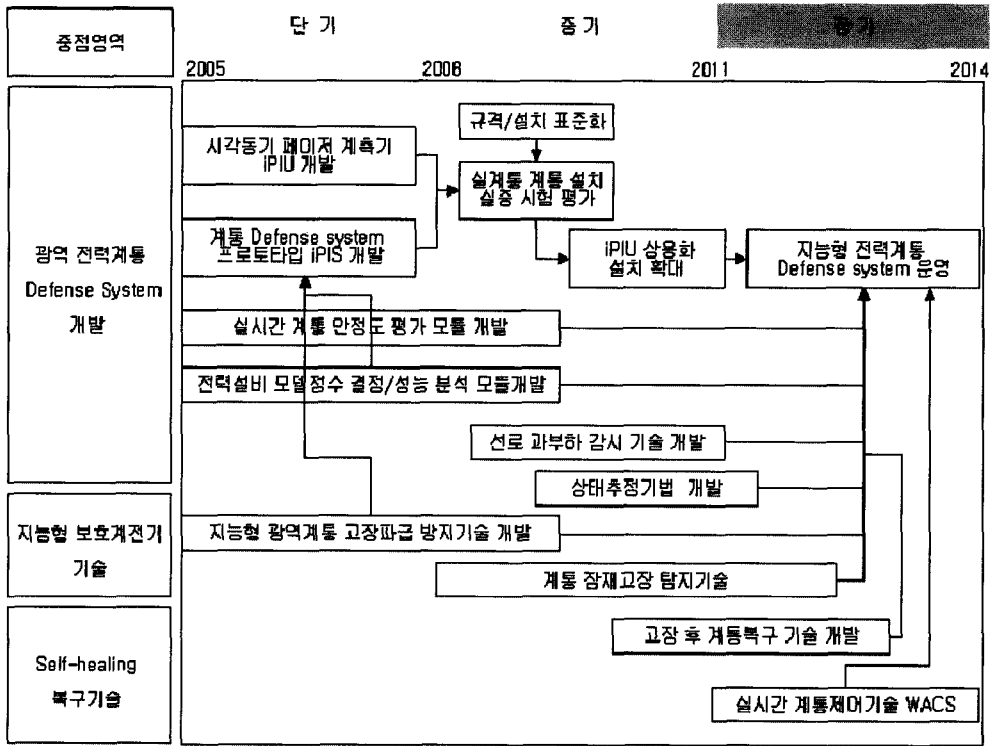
중점영역

단 기

중 기

장 기

2005

2008

2011

2014

광역 전력계통 Defense System 개발

지능형 보호계전기 기술

Self-healing 복구기술

시각동기 페이저 계측기 iPIU 개발

계통 Defense system 프로토타입 iPIS 개발

규격/설치 표준화

실계통 계통 설치 실증 시험 평가

iPIU 상용화 설치 확대

지능형 전력계통 Defense system 운영

실시간 계통 안정도 평가 모듈 개발

전력설비 모델정수 결정/성능 분석 모듈개발

선로 과부하 감시 기술 개발

상태추정기법 개발

지능형 광역계통 고장파급 방지기술 개발

계통 잠재고장 탐지기술

고장 후 계통복구 기술 개발

실시간 계통제어기술 WACS